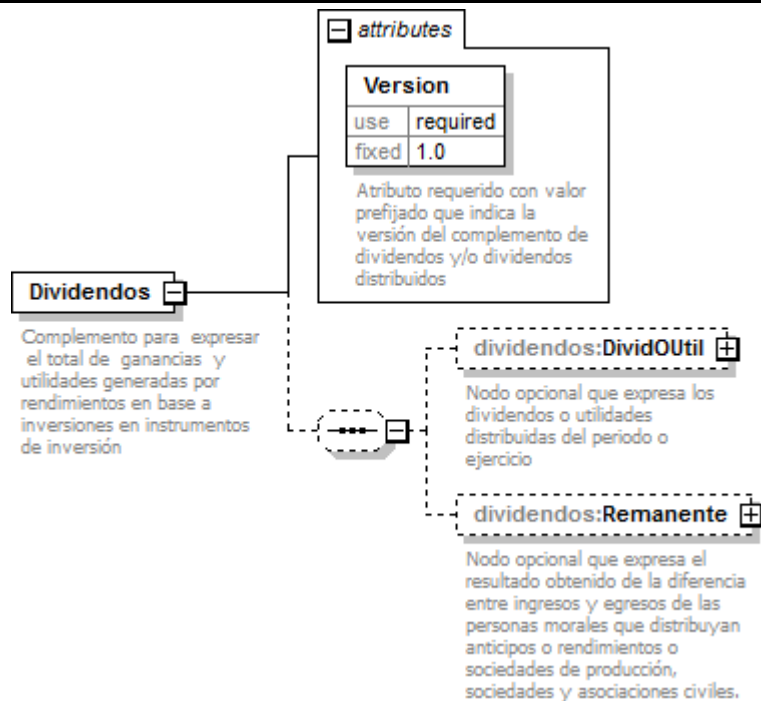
attributes

| Version | |
|---|---|
| use | required |
| fixed | 1.0 |

Atributo requerido con valor prefijado que indica la versión del complemento de dividendos y/o dividendos distribuidos

Dividendos

Complemento para expresar el total de ganancias y utilidades generadas por rendimientos en base a inversiones en instrumentos de inversión

dividendos:DividOUtil

Nodo opcional que expresa los dividendos o utilidades distribuidas del periodo o ejercicio

dividendos:Remanente

Nodo opcional que expresa el resultado obtenido de la diferencia entre ingresos y egresos de las personas morales que distribuyan anticipos o rendimientos o sociedades de producción, sociedades y asociaciones civiles.